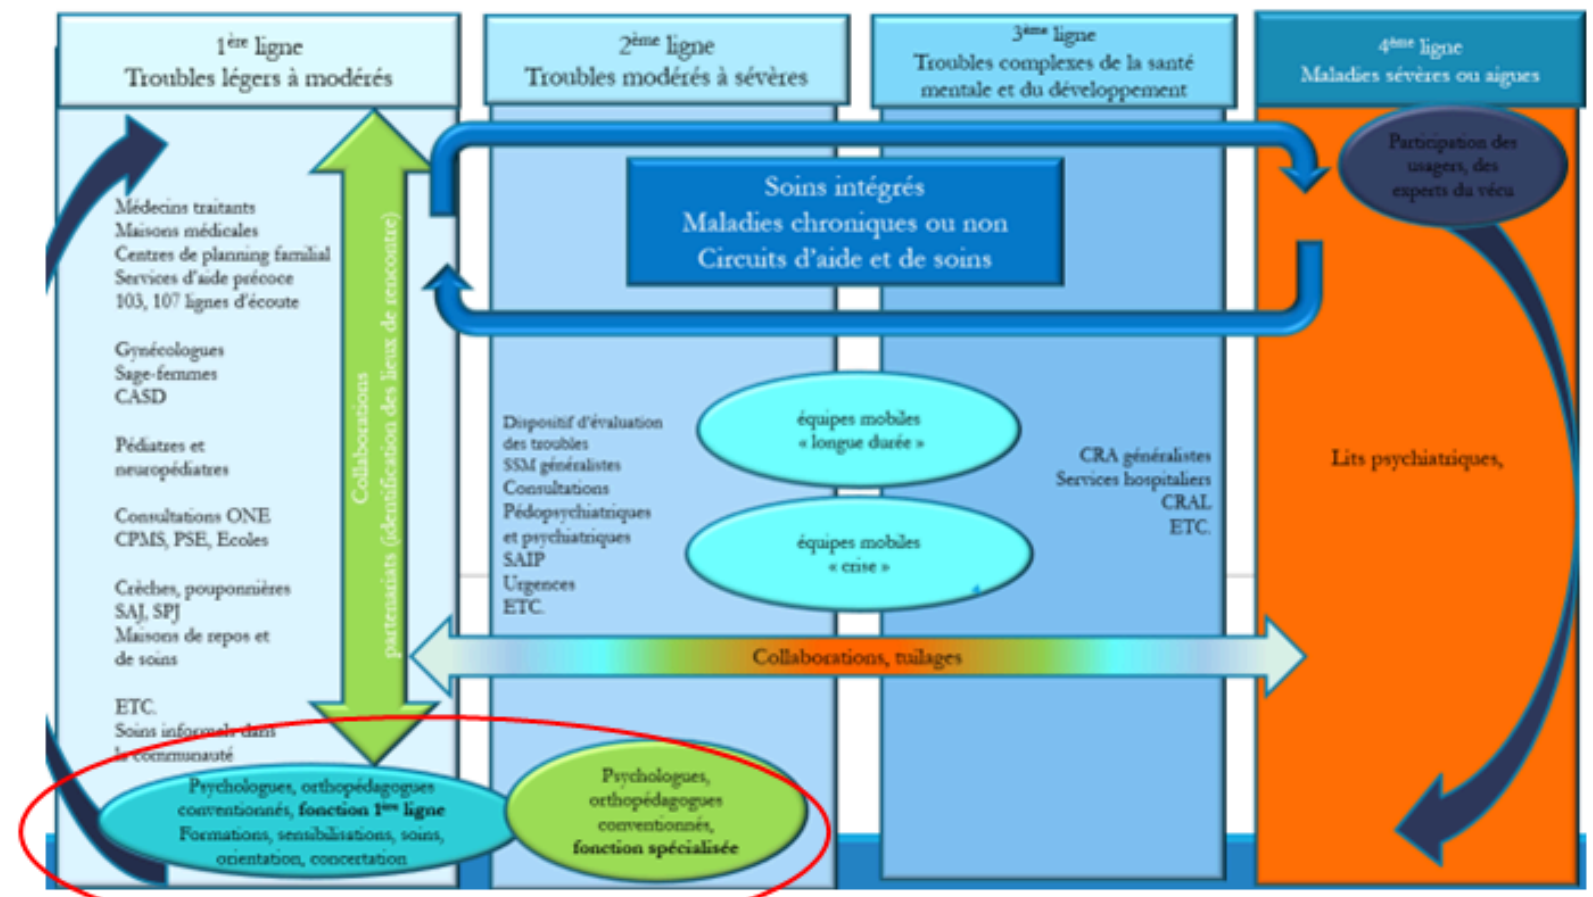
1ère ligne
Troubles légers à modérés

2ème ligne
Troubles modérés à sévères

3ème ligne
Troubles complexes de la santé mentale et du développement

4ème ligne
Maladies sévères ou aigues

Participation des usagers, des experts du vécu

Soins intégrés
Maladies chroniques ou non
Circuits d'aide et de soins

Médecins traitants
Maisons médicales
Centres de planning familial
Services d'aide précoce
103, 107 lignes d'écoute

Gynécologues
Sage-femmes
CASD

Pédiatres et neuropédiatres

Consultations ONE
CPMS, PSE, Ecoles

Crèches, pouponnières
SAJ, SPJ
Maisons de repos et de soins

ETC.
Soins informels dans la communauté

Collaborations partenariats (identification des lieux de rencontre)

Dispositif d'évaluation des troubles
SSM généralistes
Consultations Pédopsychiatriques et psychiatriques
SAIP
Urgences
ETC.

équipes mobiles « longue durée »

équipes mobiles « crise »

CRA généralistes
Services hospitaliers
CRAL
ETC.

Lits psychiatriques,

Collaborations, tuilages

Psychologues, orthopédagogues conventionnés, **fonction 1ère ligne**
Formations, sensibilisations, soins, orientation, concertation

Psychologues, orthopédagogues conventionnés, **fonction spécialisée**